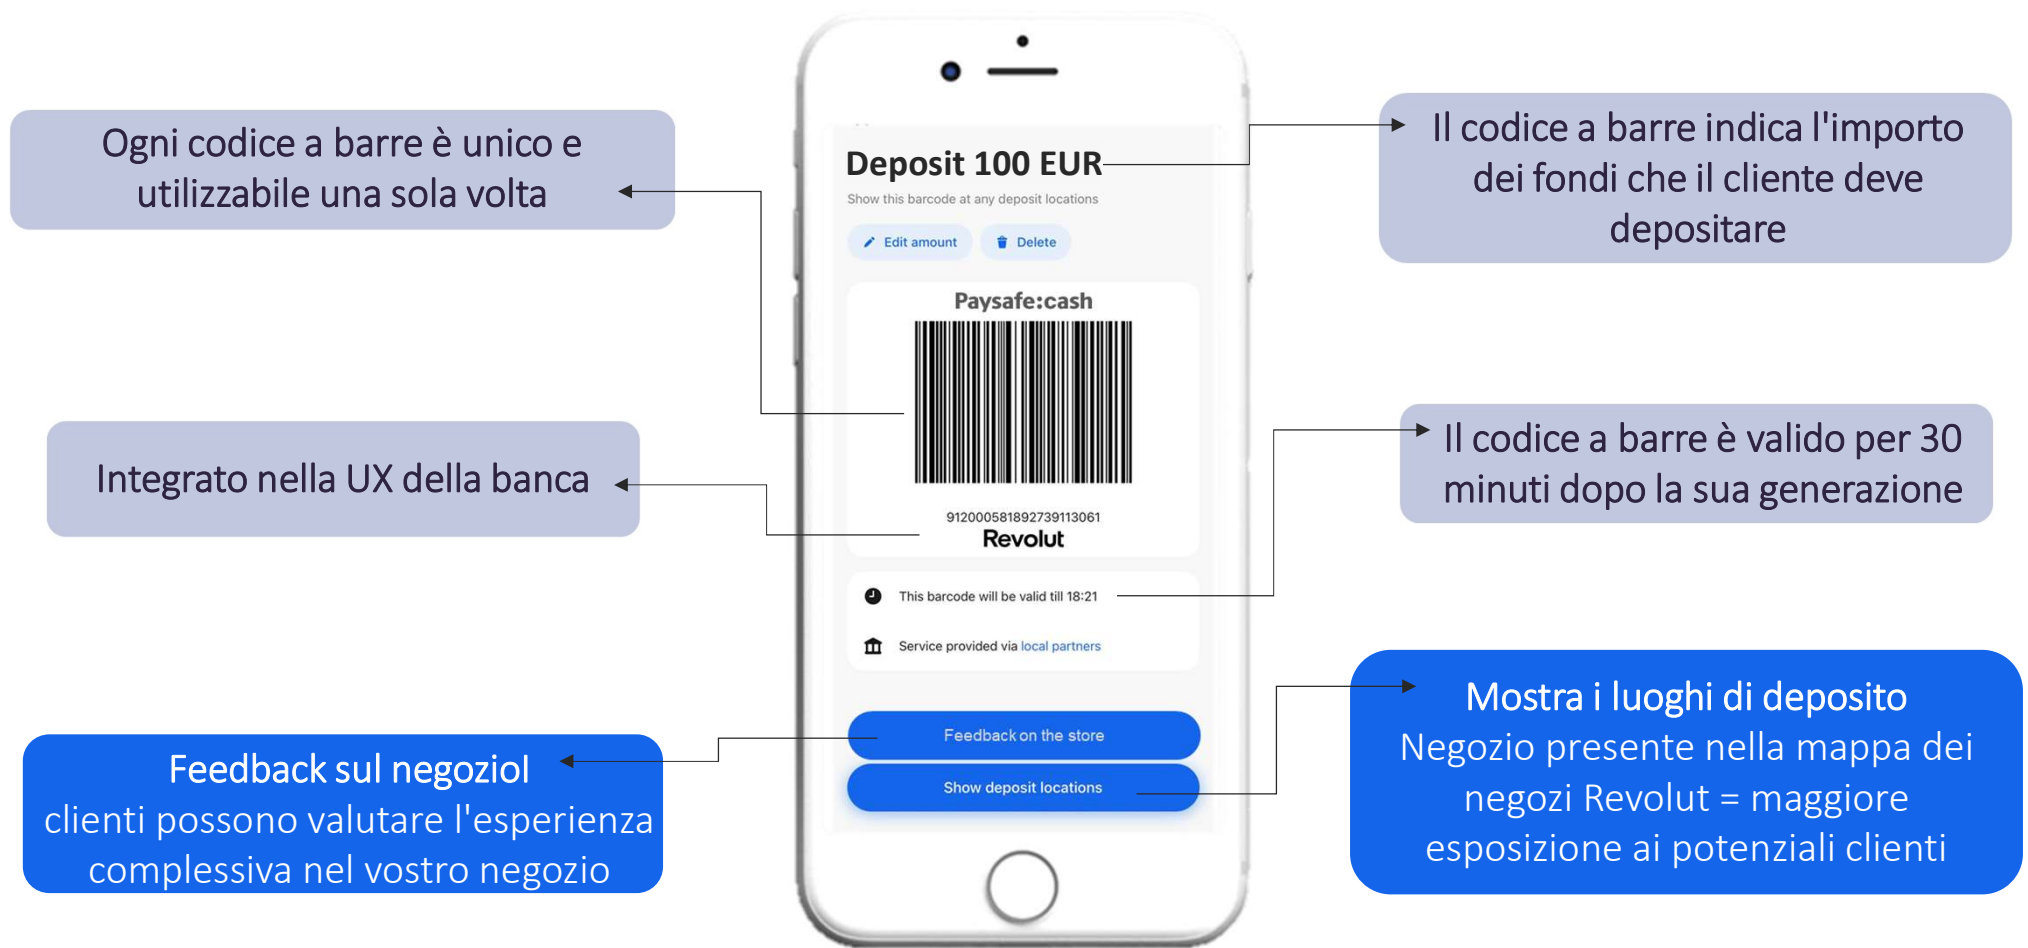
Ogni codice a barre è unico e utilizzabile una sola volta

Deposit 100 EUR

Show this barcode at any deposit locations

Edit amount

Delete

Il codice a barre indica l'importo dei fondi che il cliente deve depositare

Paysafe:cash

9120005818927391130 61

Revolut

Integrato nella UX della banca

Il codice a barre è valido per 30 minuti dopo la sua generazione

This barcode will be valid till 18:21

Service provided via local partners

Feedback on the store

Show deposit locations

Feedback sul negoziol
clienti possono valutare l'esperienza complessiva nel vostro negozio

Mostra i luoghi di deposito
Negozio presente nella mappa dei negozi Revolut = maggiore esposizione ai potenziali clienti